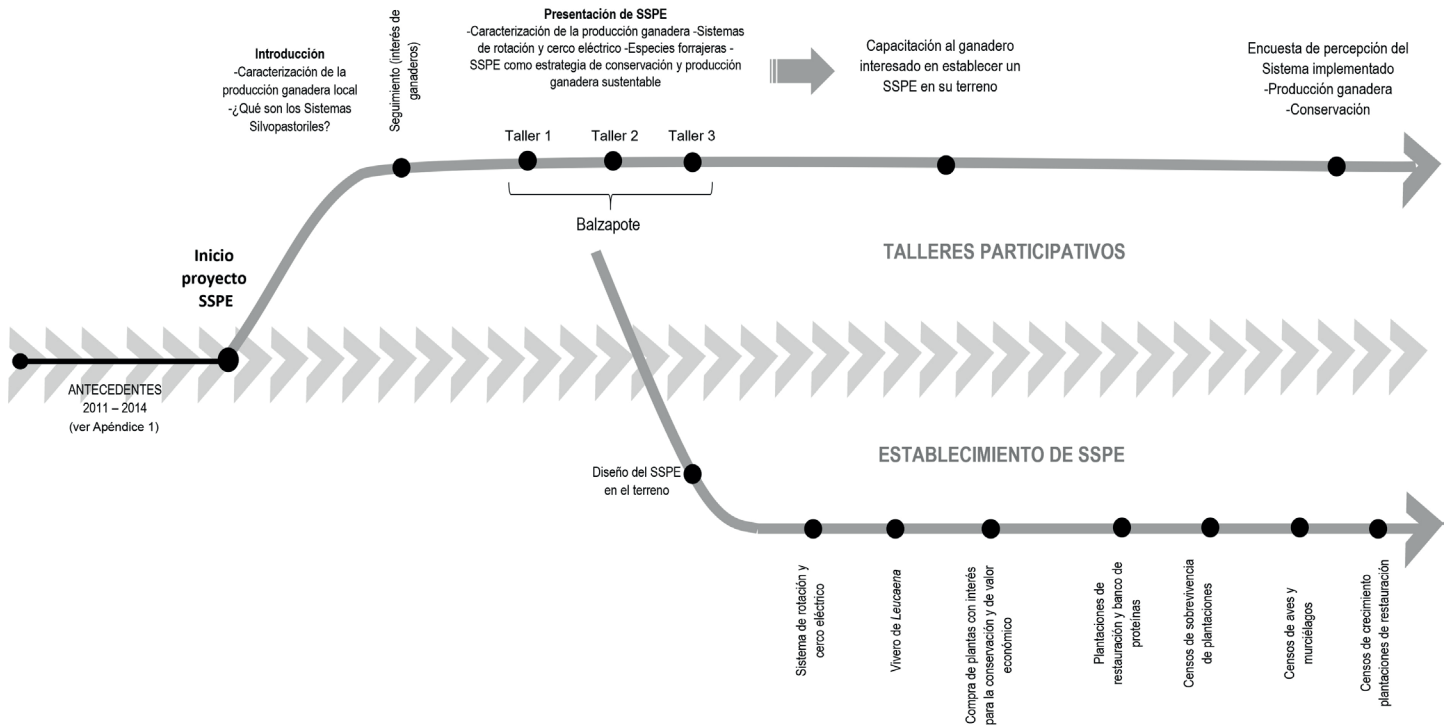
Introducción
-Caracterización de la producción ganadera local
-¿Qué son los Sistemas Silvopastoriles?

Seguimiento (interés de ganaderos)

Presentación de SSPE
-Caracterización de la producción ganadera -Sistemas de rotación y cerco eléctrico -Especies forrajeras -SSPE como estrategia de conservación y producción ganadera sustentable

Capacitación al ganadero interesado en establecer un SSPE en su terreno

Encuesta de percepción del Sistema implementado
-Producción ganadera
-Conservación

Taller 1
Taller 2
Taller 3

Balzapote

Inicio proyecto SSPE

TALLERES PARTICIPATIVOS

ANTECEDENTES
2011 – 2014
(ver Apéndice 1)

ESTABLECIMIENTO DE SSPE

Diseño del SSPE en el terreno

Sistema de rotación y cerco eléctrico

Vivero de Leucaena

Compra de plantas con interés para la conservación y de valor económico

Plantaciones de restauración y banco de proteínas

Censos de sobrevivencia de plantaciones

Censos de aves y murciélagos

Censos de crecimiento plantaciones de restauración